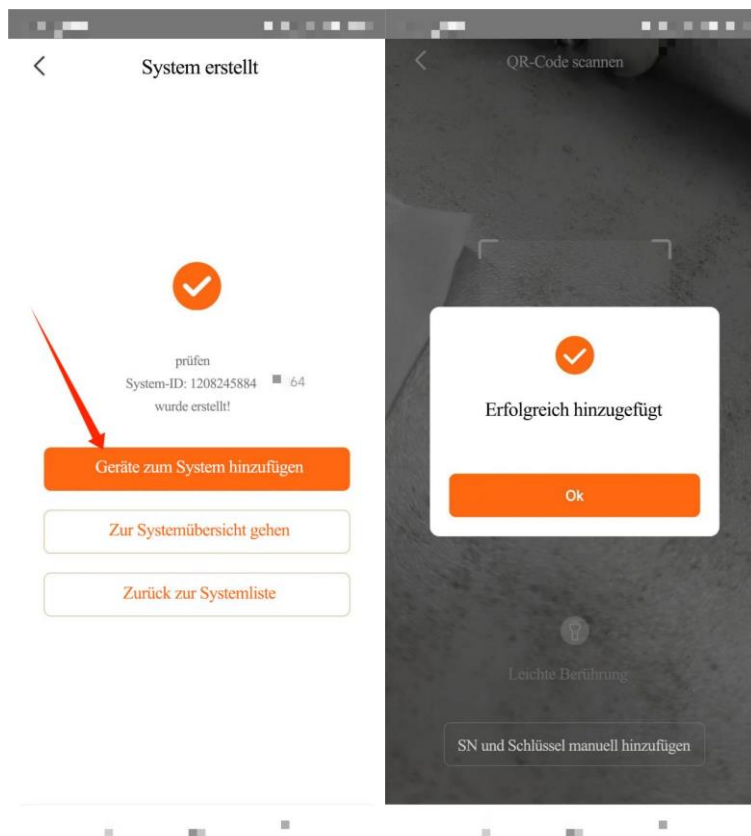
System erstellt

prüfen
System-ID: 1208245884 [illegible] 64
wurde erstellt!

Geräte zum System hinzufügen

Zur Systemübersicht gehen

Zurück zur Systemliste

QR-Code scannen

Erfolgreich hinzugefügt

Ok

Leichte Berührung

SN und Schlüssel manuell hinzufügen